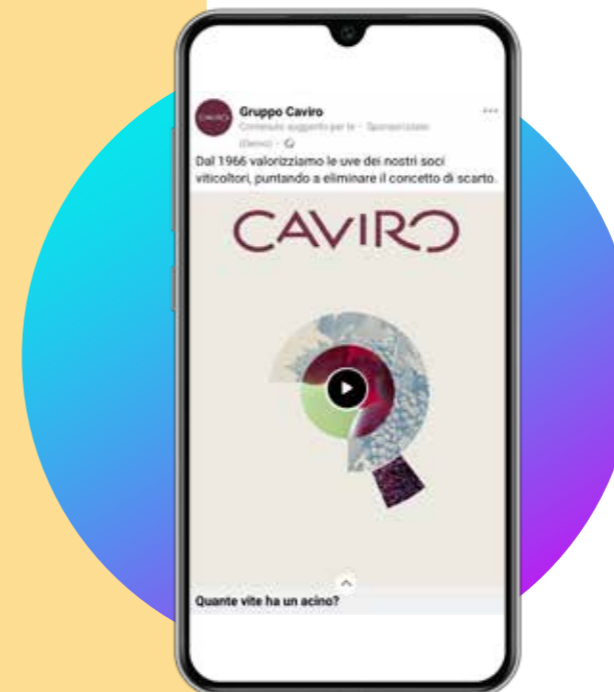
Gruppo Caviro
Contenuto suggerito per te · Sponsorizzato
(Demo) ·

Dal 1966 valorizziamo le uve dei nostri soci viticoltori, puntando a eliminare il concetto di scarto.

CAVIRO

Quante vite ha un acino?